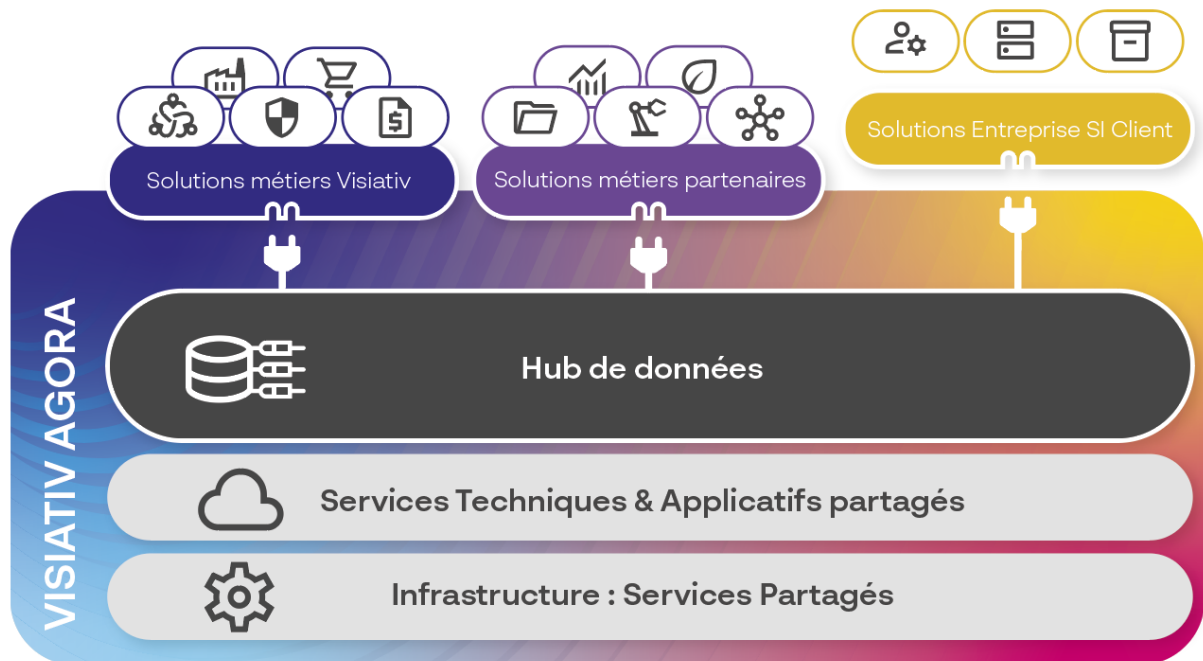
Solutions métiers Visiativ

Solutions métiers partenaires

Solutions Entreprise SI Client

VISIATIV AGORA

Hub de données

Services Techniques & Applicatifs partagés

Infrastructure : Services Partagés